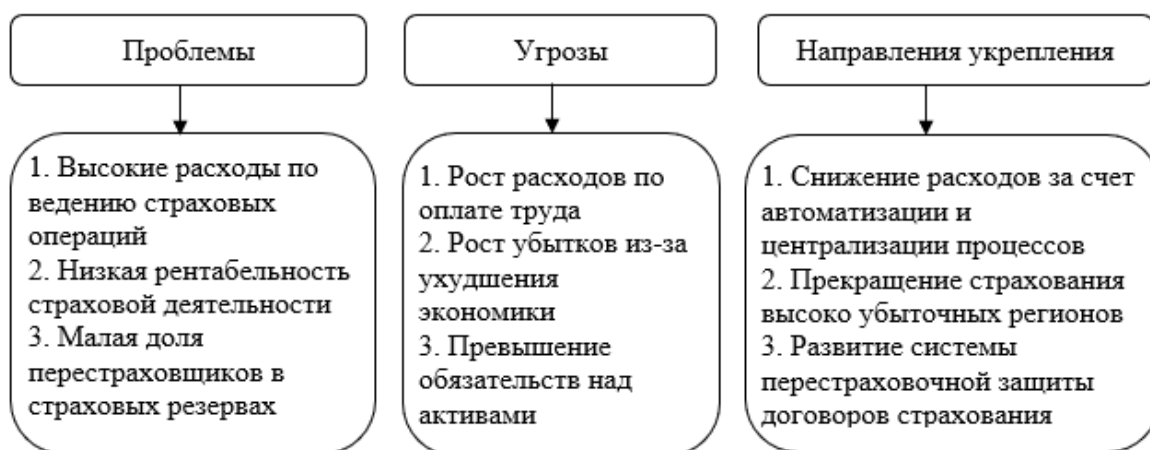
Проблемы

1. Высокие расходы по ведению страховых операций
2. Низкая рентабельность страховой деятельности
3. Малая доля перестраховщиков в страховых резервах

Угрозы

1. Рост расходов по оплате труда
2. Рост убытков из-за ухудшения экономики
3. Превышение обязательств над активами

Направления укрепления

1. Снижение расходов за счет автоматизации и централизации процессов
2. Прекращение страхования высоко убыточных регионов
3. Развитие системы перестраховочной защиты договоров страхования